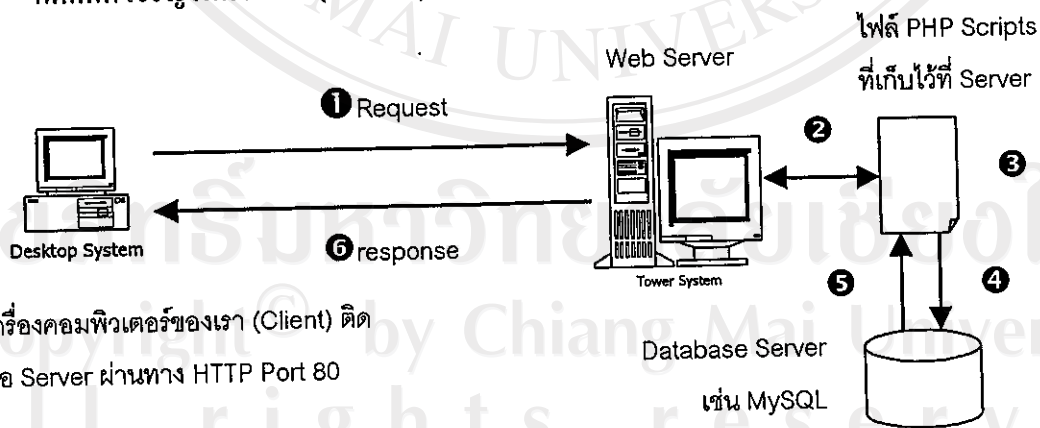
ไฟล์ PHP Scripts ที่เก็บไว้ที่ Server

Web Server

❶ Request

❷

❸

Desktop System

❻ response

Tower System

❺

❹

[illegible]รื่องคอมพิวเตอร์ของเรา (Client) ติด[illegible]อ Server ผ่านทาง HTTP Port 80

Database Server เช่น MySQL

Copyright © by Chiang Mai University
All rights reserved